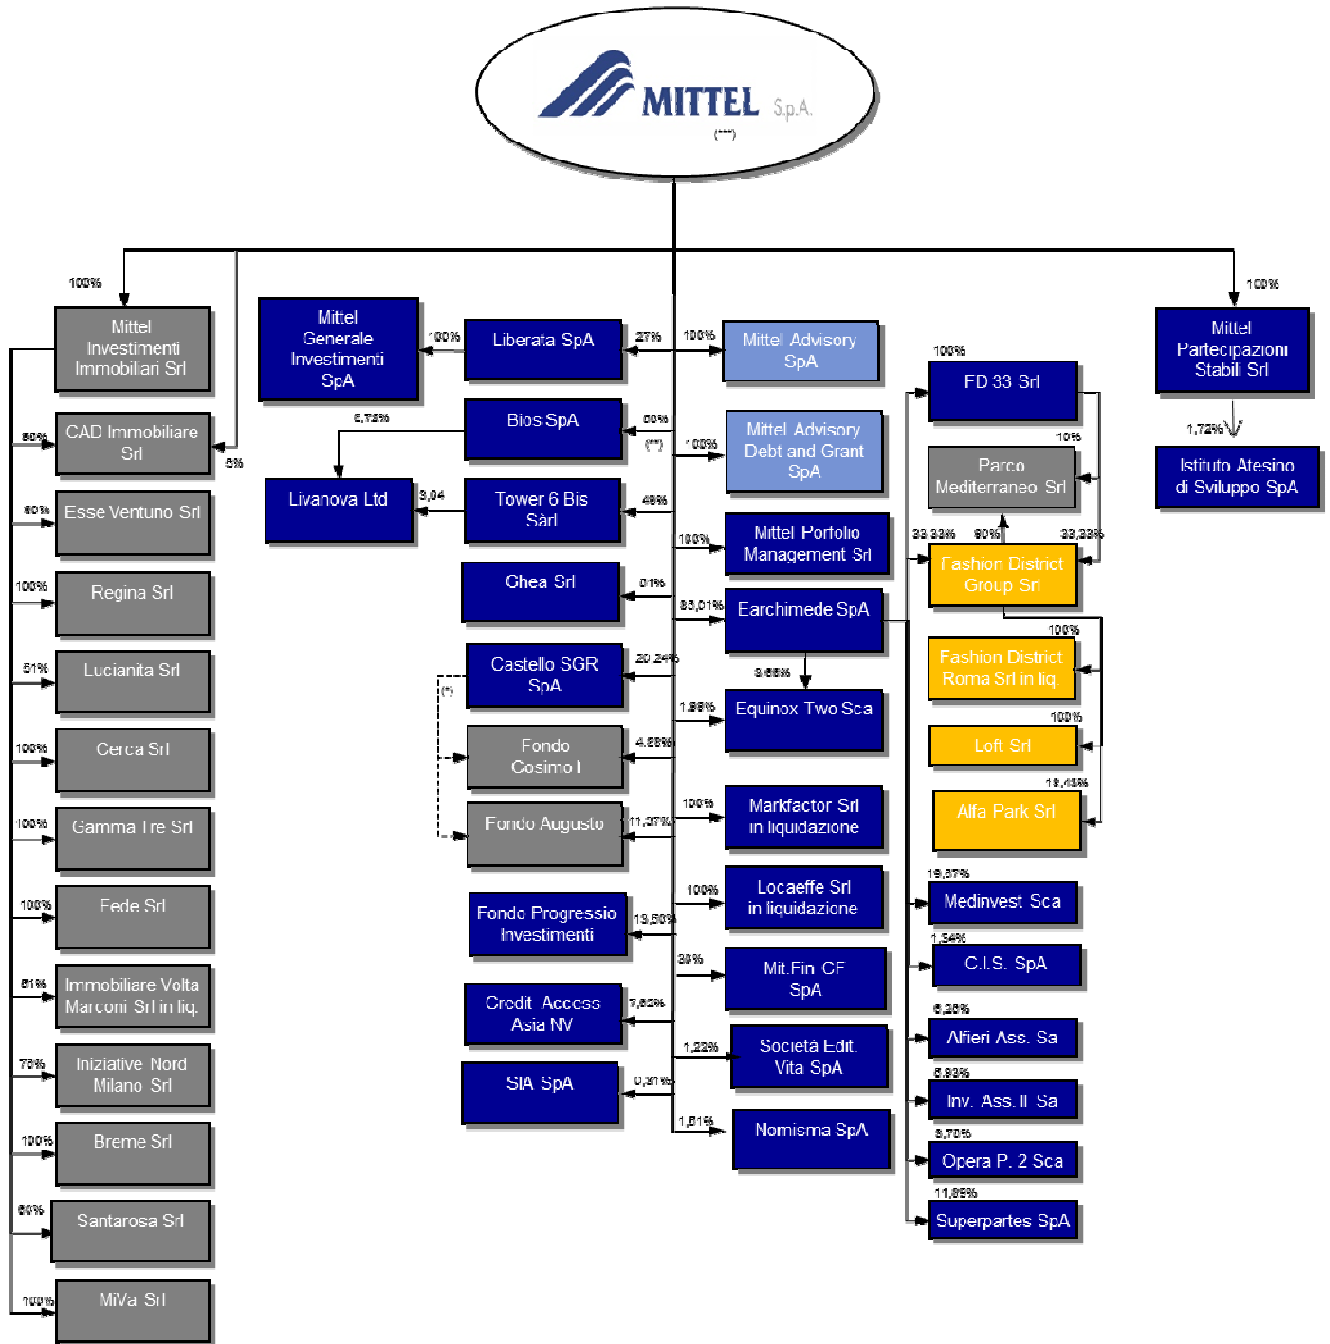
MITTEL S.p.A.
(***)

100%
Mittel Investimenti Immobiliari Srl
80%
CAD Immobiliare Srl
6%
60%
Esse Ventuno Srl
100%
Regina Srl
51%
Lucianita Srl
100%
Cerca Srl
100%
Gamma Tre Srl
100%
Fede Srl
51%
Immobiliare Volta Marconi Srl in liq.
75%
Iniziative Nord Milano Srl
100%
Breme Srl
60%
Santarosa Srl
100%
MiVa Srl

Mittel Generale Investimenti SpA
100%
Liberata SpA
27%
5,75%
Bios SpA
50%
(**)
Livanova Ltd
3,04
Tower 6 Bis Sàrl
49%
Ghea Srl
51%
Castello SGR SpA
20,24%
(*)
Fondo Cosimo I
4,55%
Fondo Augusto
11,07%
Fondo Progressio Investimenti
19,50%
Credit Access Asia NV
7,63%
SIA SpA
0,31%

100%
Mittel Advisory SpA
100%
Mittel Advisory Debt and Grant SpA
100%
Mittel Portfolio Management Srl
83,01%
Earchimede SpA
8,65%
1,95%
Equinox Two Sca
100%
Markfactor Srl in liquidazione
100%
Locaeffe Srl in liquidazione
30%
Mit.Fin CF SpA
1,22%
Società Edit. Vita SpA
1,61%
Nomisma SpA

100%
FD 33 Srl
10%
Parco Mediterraneo Srl
33,33%
90%
33,33%
Fashion District Group Srl
100%
Fashion District Roma Srl in liq
100%
Loft Srl
13,43%
Alfa Park Srl
19,37%
Medinvest Sca
1,34%
C.I.S. SpA
6,26%
Alfieri Ass. Sa
6,93%
Inv. Ass. II Sa
8,70%
Opera P. 2 Sca
11,85%
Superpartes SpA

100%
Mittel Partecipazioni Stabili Srl
1,72%
Istituto Atesino di Sviluppo SpA